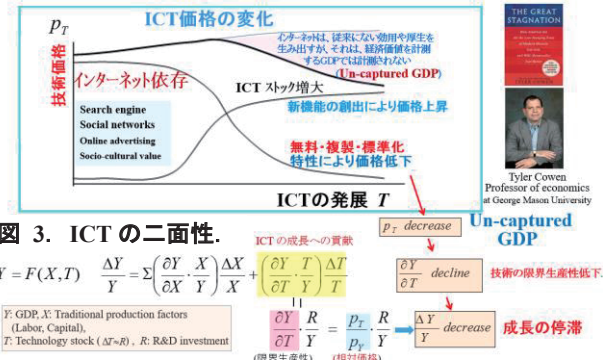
$p_T$

技術価格

ICT価格の変化

インターネットは、従来にない効用や厚生を生み出すが、それは、経済価値を計測するGDPでは計測されない

(Un-captured GDP)

インターネット依存

ICT ストック増大

新機能の創出により価格上昇

Search engine
Social networks
Online advertising
Socio-cultural value

無料・複製・標準化
特性により価格低下

ICTの発展 $T$

THE GREAT STAGNATION

TYLER COWEN

Tyler Cowen
Professor of economics
at George Mason University

Un-captured GDP

図 3. ICT の二面性.

ICTの成長への貢献

$Y = F(X,T) \quad \frac{\Delta Y}{Y} = \Sigma\left(\frac{\partial Y}{\partial X}\cdot\frac{X}{Y}\right)\frac{\Delta X}{X} + \left(\frac{\partial Y}{\partial T}\cdot\frac{T}{Y}\right)\frac{\Delta T}{T}$

$p_T$ decrease

$\frac{\partial Y}{\partial T}$ decline

技術の限界生産性低下

$Y$: GDP, $X$: Traditional production factors (Labor, Capital),
$T$: Technology stock ($\Delta T \approx R$), $R$: R&D investment

$\frac{\partial Y}{\partial T}\cdot\frac{R}{Y} = \frac{p_T}{p_Y}\cdot\frac{R}{Y}$

$\frac{\Delta Y}{Y}$ decrease

成長の停滞

(限界生産性)

(相対価格)